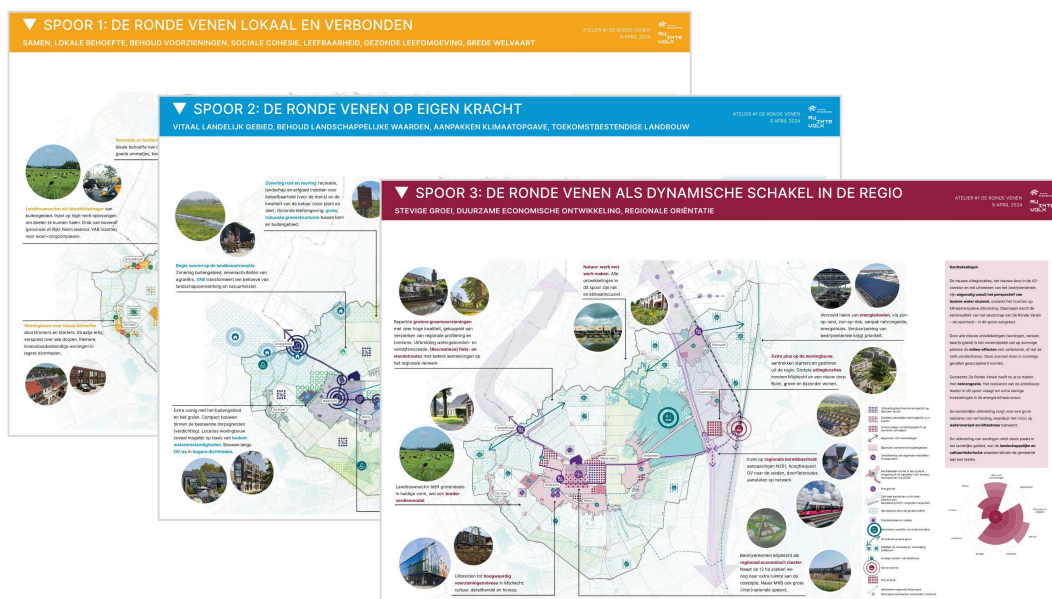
SPOOR 1: DE RONDE VENEN LOKAAL EN VERBONDEN

SAMEN, LOKALE BEHOEFTE, BEHOUD VOORZIENINGEN, SOCIALE COHESIE, LEEFBAARHEID, GEZONDE LEEFOMGEVING, BREDE WELVAART

ATELIER #1 DE RONDE VENEN
9 APRIL 2024

Landbouwsector als identiteitsdrager van buitengebied. Inzet op high-tech oplossingen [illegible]

Woningbouw voor lokale behoefte doorstromers en starters. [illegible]

SPOOR 2: DE RONDE VENEN OP EIGEN KRACHT

VITAAL LANDELIJK GEBIED, BEHOUD LANDSCHAPPELIJKE WAARDEN, AANPAKKEN KLIMAATOPGAVE, TOEKOMSTBESTENDIGE LANDBOUW

ATELIER #1 DE RONDE VENEN
9 APRIL 2024

Zonering rust en ruimte: recreatie, landschap en erfgoed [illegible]

Regie vanuit de landbouwsector. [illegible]

Extra zuinig met het buitengebied en het groen. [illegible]

SPOOR 3: DE RONDE VENEN ALS DYNAMISCHE SCHAKEL IN DE REGIO

STEVIGE GROEI, DUURZAME ECONOMISCHE ONTWIKKELING, REGIONALE ORIËNTATIE

ATELIER #1 DE RONDE VENEN
9 APRIL 2024

Natuur werk met werk maken. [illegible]

Aanleg van grotere groenvoorzieningen met zeer hoge kwaliteit, gekoppeld aan versterken van regionale profilering en toerisme. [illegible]

Extra plus op de woningbouw, aantrekken starters en gezinnen uit de regio. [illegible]

Inzet op regionale bereikbaarheid: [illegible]

Landbouwsector blijft grotendeels in huidige vorm, wel een breder verdienmodel.

Bedrijventerreinen blijven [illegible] regionaal economisch cluster. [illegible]

Uitbreiden tot hoogwaardig voorzieningenniveau in Mijdrecht: cultuur, detailhandel en horeca.

Kernboodschappen

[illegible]